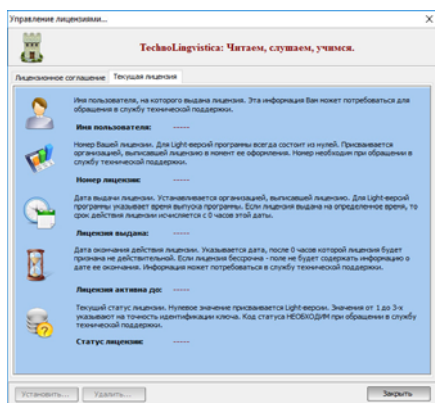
Управление лицензиями...

TechnoLingvistica: Читаем, слушаем, учимся.

Лицензионное соглашение | Текущая лицензия

Имя пользователя, на которого выдана лицензия. Эта информация Вам может потребоваться для обращения в службу технической поддержки.

Имя пользователя: -----

Номер Вашей лицензии. Для Light-версий программы всегда состоит из нулей. Присваивается организацией, выписавшей лицензию в момент ее оформления. Номер необходим при обращении в службу технической поддержки.

Номер лицензии: -----

Дата выдачи лицензии. Устанавливается организацией, выписавшей лицензию. Для Light-версий программы указывает время выпуска программы. Если лицензия выдана на определенное время, то срок действия лицензии исчисляется с 0 часов этой даты.

Лицензия выдана: -----

Дата окончания действия лицензии. Указывается дата, после 0 часов которой лицензия будет признана не действительной. Если лицензия бессрочна - поле не будет содержать информацию о дате ее окончания. Информация может потребоваться в службу технической поддержки.

Лицензия активна до: -----

Текущий статус лицензии. Нулевое значение присваивается Light-версии. Значения от 1 до 3-х указывают на точность идентификации ключа. Код статуса НЕОБХОДИМ при обращении в службу технической поддержки.

Статус лицензии: -----

Установить... | Удалить... | Закрыть